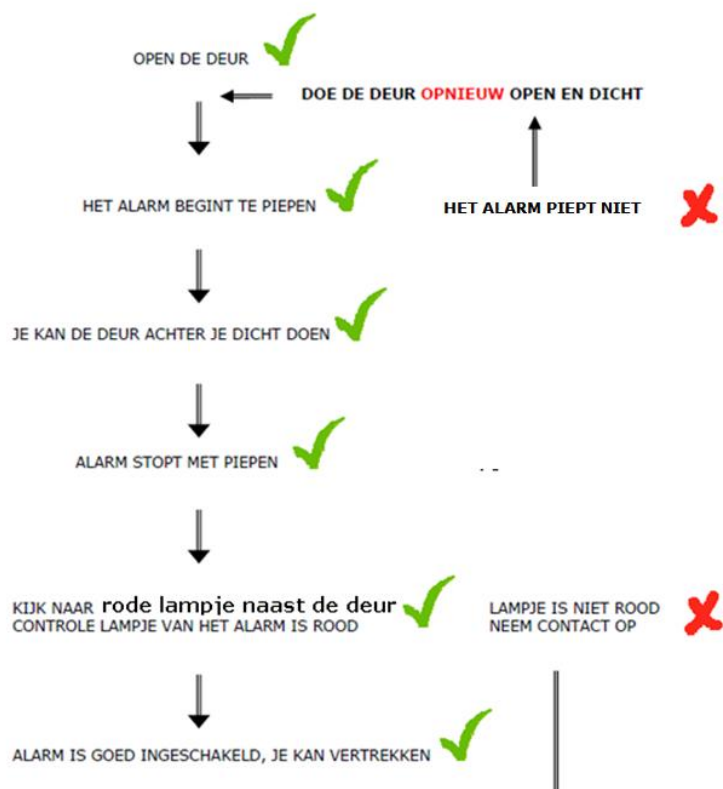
OPEN DE DEUR

DOE DE DEUR OPNIEUW OPEN EN DICHT

HET ALARM BEGINT TE PIEPEN

HET ALARM PIEPT NIET

JE KAN DE DEUR ACHTER JE DICHT DOEN

ALARM STOPT MET PIEPEN

KIJK NAAR rode lampje naast de deur
CONTROLE LAMPJE VAN HET ALARM IS ROOD

LAMPJE IS NIET ROOD
NEEM CONTACT OP

ALARM IS GOED INGESCHAKELD, JE KAN VERTREKKEN